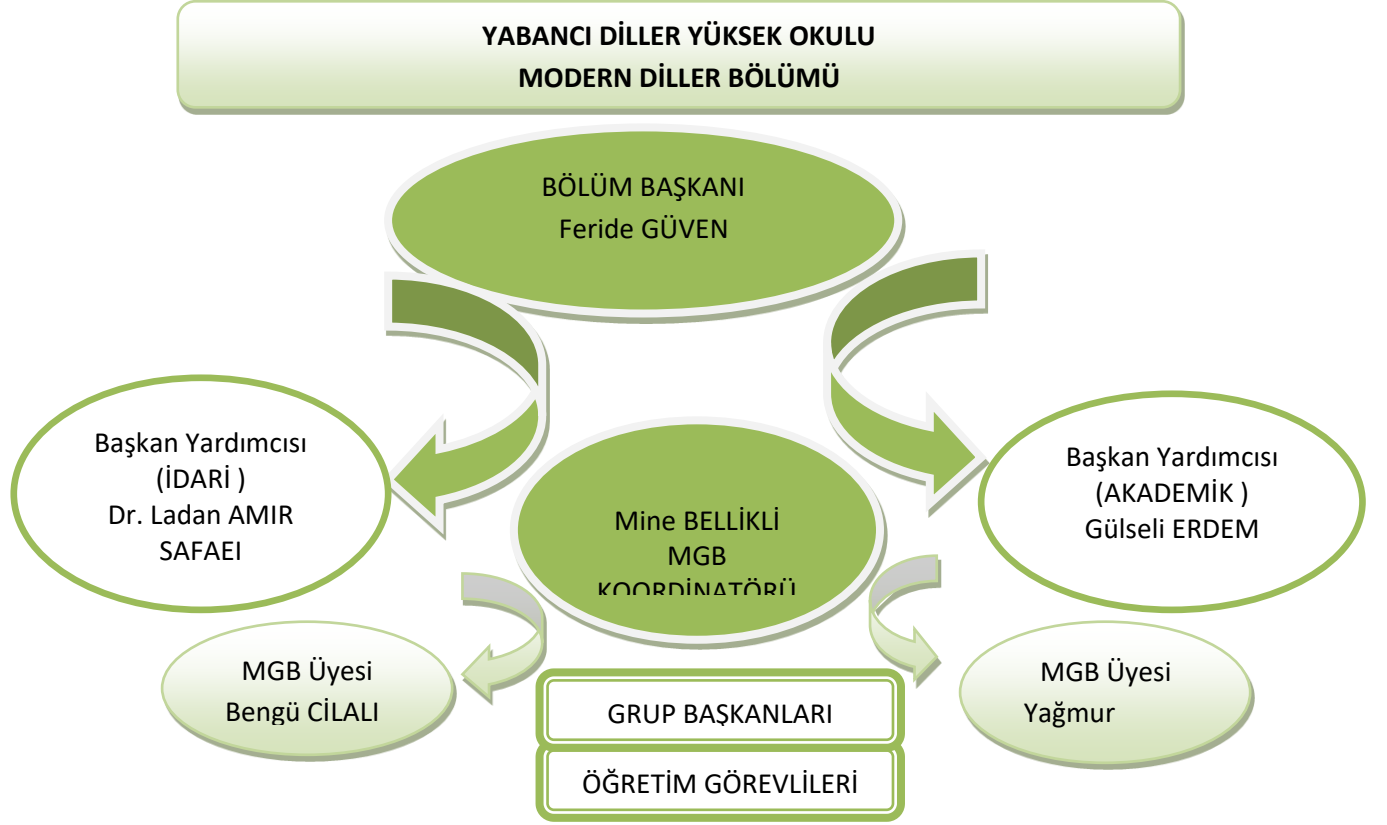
YABANCI DİLLER YÜKSEK OKULU
MODERN DİLLER BÖLÜMÜ

BÖLÜM BAŞKANI
Feride GÜVEN

Başkan Yardımcısı
(İDARİ )
Dr. Ladan AMIR SAFAEI

Mine BELLİKLİ
MGB
KOORDİNATÖRÜ

Başkan Yardımcısı
(AKADEMİK )
Gülseli ERDEM

MGB Üyesi
Bengü CİLALI

GRUP BAŞKANLARI

ÖĞRETİM GÖREVLİLERİ

MGB Üyesi
Yağmur